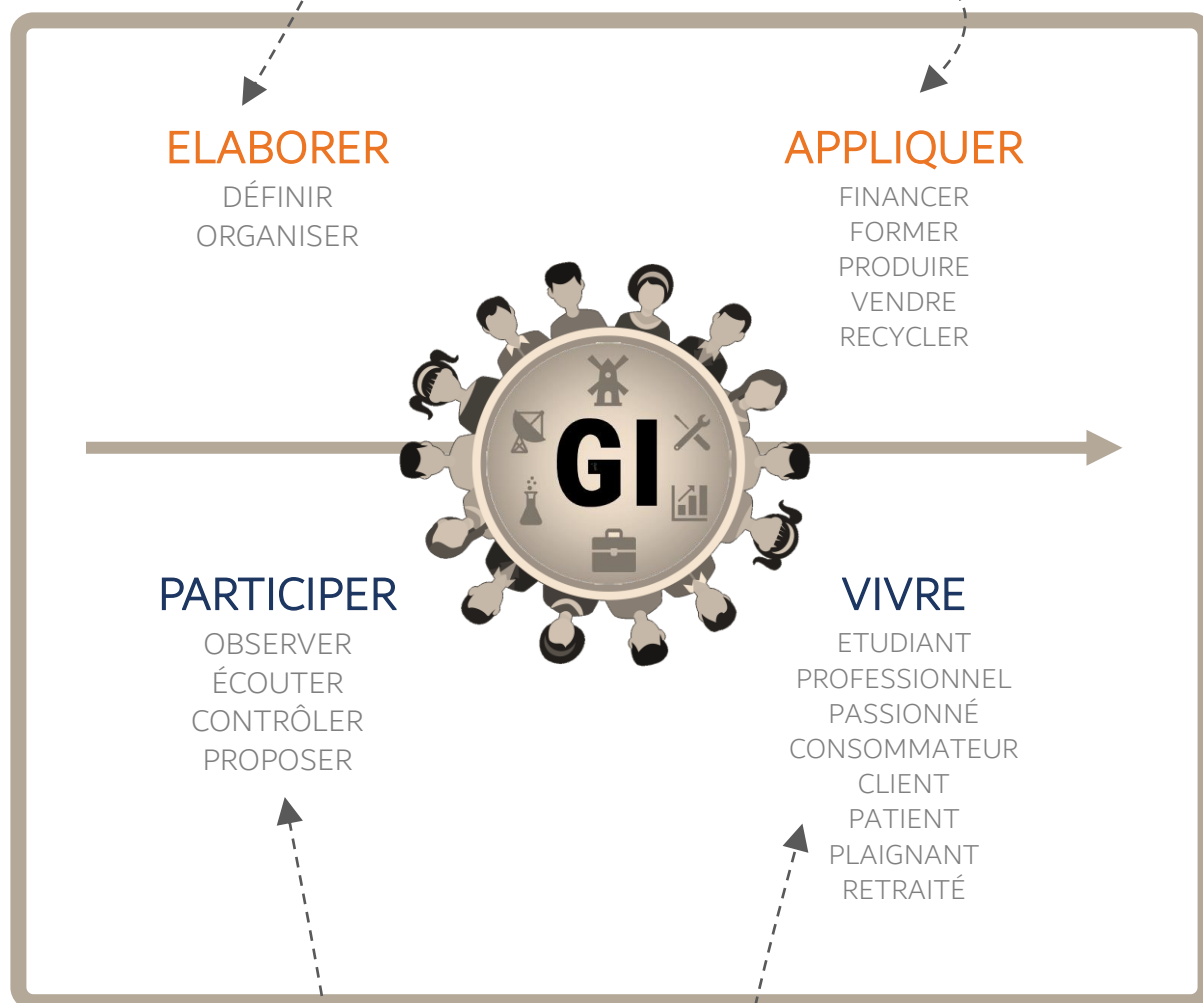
ELABORER
DÉFINIR
ORGANISER

APPLIQUER
FINANCER
FORMER
PRODUIRE
VENDRE
RECYCLER

GI

PARTICIPER
OBSERVER
ÉCOUTER
CONTRÔLER
PROPOSER

VIVRE
ETUDIANT
PROFESSIONNEL
PASSIONNÉ
CONSOMMATEUR
CLIENT
PATIENT
PLAIGNANT
RETRAITÉ